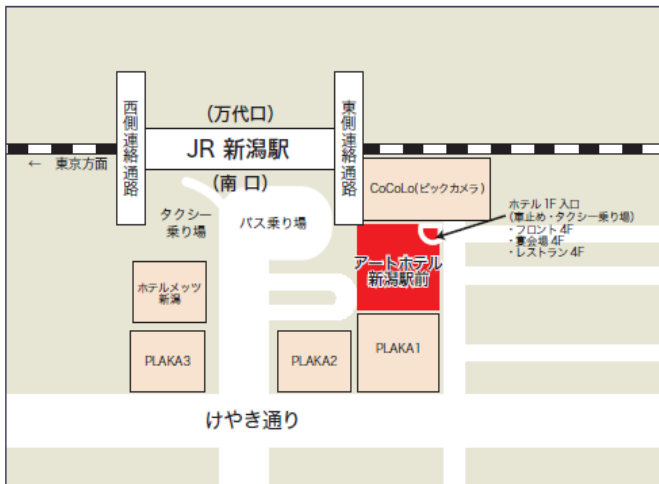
西側連絡通路

(万代口)

JR 新潟駅

(南口)

東側連絡通路

← 東京方面

CoCoLo(ビックカメラ)

タクシー乗り場

バス乗り場

ホテル 1F 入口
(車止め・タクシー乗り場)
・フロント 4F
・宴会場 4F
・レストラン 4F

アートホテル新潟駅前

ホテルメッツ新潟

PLAKA3

PLAKA2

PLAKA1

けやき通り